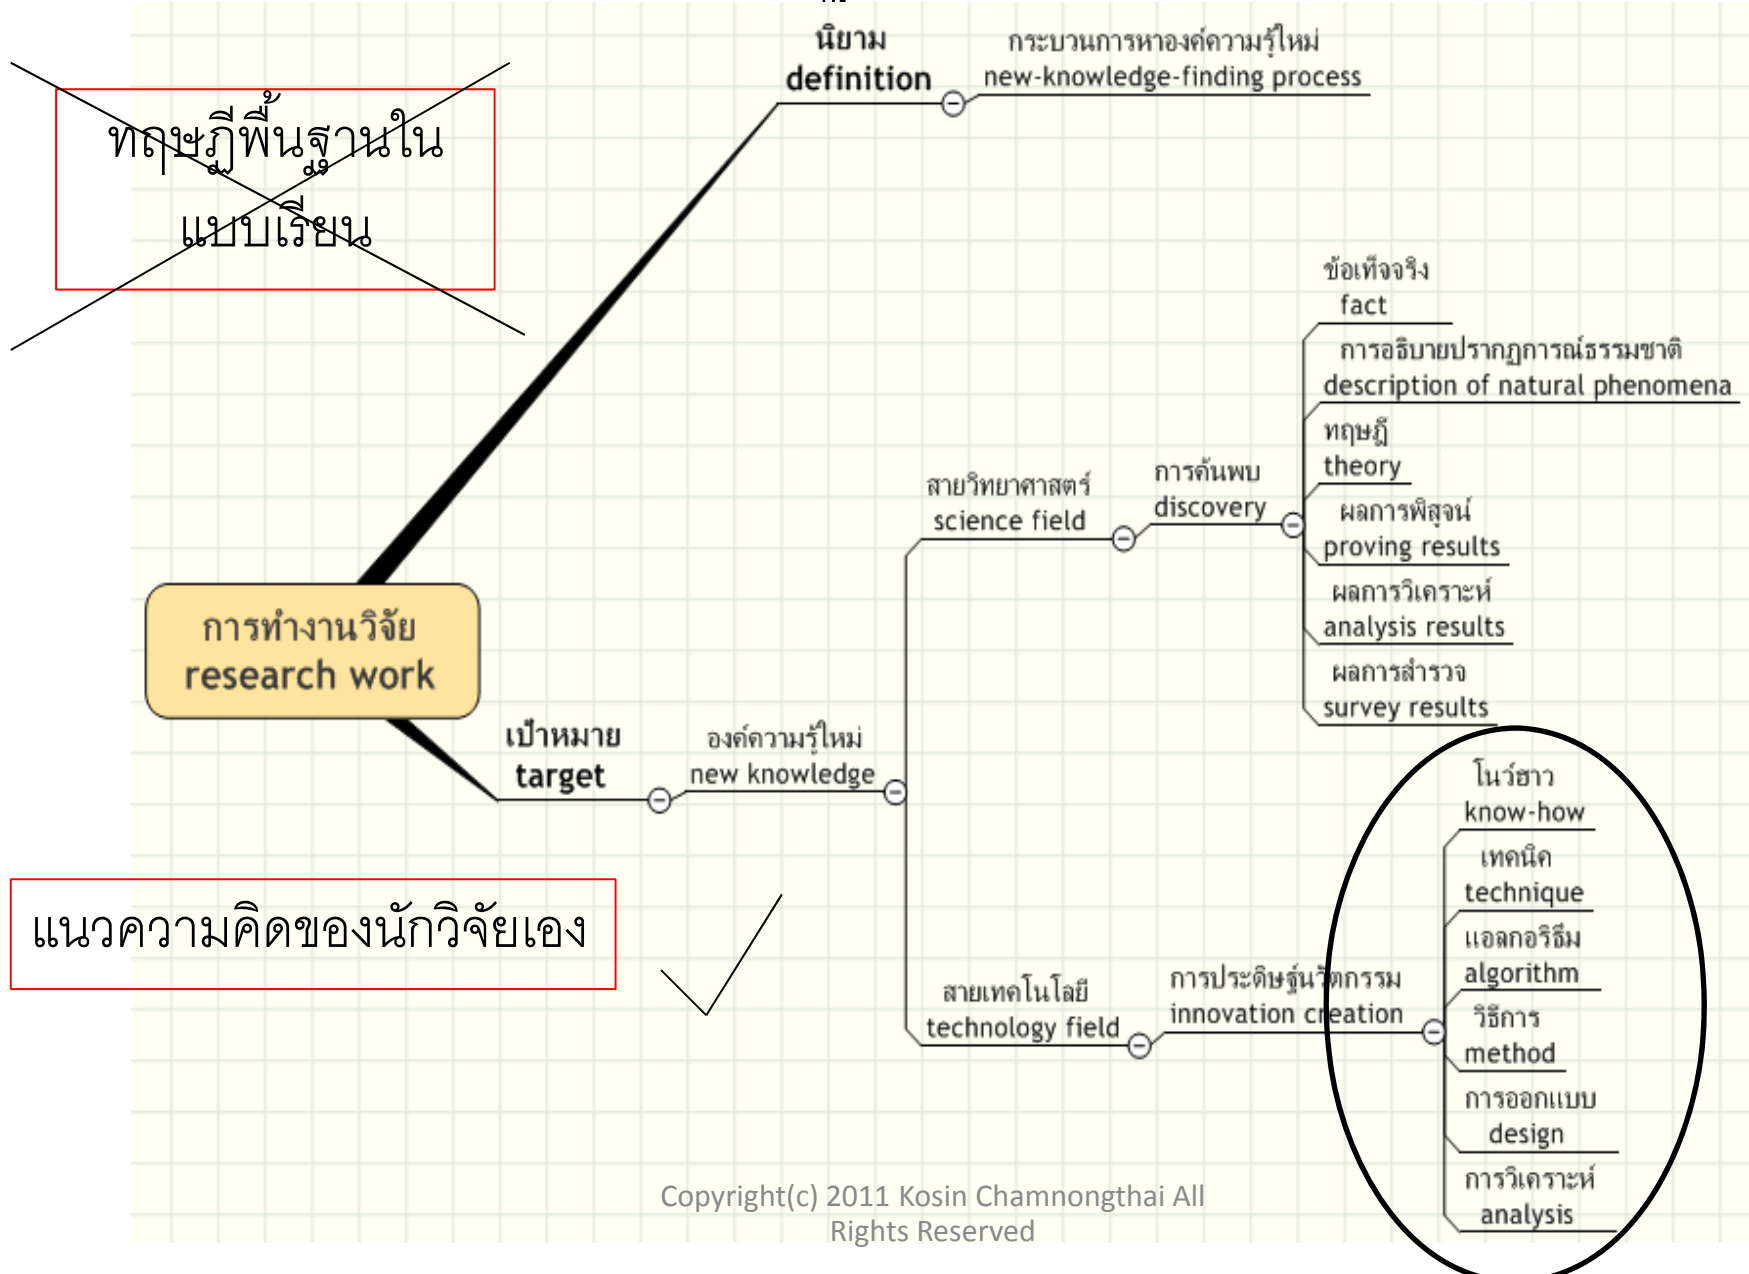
นิยาม
definition

กระบวนการหาองค์ความรู้ใหม่
new-knowledge-finding process

ทฤษฎีพื้นฐานในแบบเรียน

การทำงานวิจัย
research work

เป้าหมาย
target

องค์ความรู้ใหม่
new knowledge

สายวิทยาศาสตร์
science field

การค้นพบ
discovery

ข้อเท็จจริง
fact

การอธิบายปรากฏการณ์ธรรมชาติ
description of natural phenomena

ทฤษฎี
theory

ผลการพิสูจน์
proving results

ผลการวิเคราะห์
analysis results

ผลการสำรวจ
survey results

สายเทคโนโลยี
technology field

การประดิษฐ์นวัตกรรม
innovation creation

โนว์ฮาว
know-how

เทคนิค
technique

แอลกอริธึม
algorithm

วิธีการ
method

การออกแบบ
design

การวิเคราะห์
analysis

แนวความคิดของนักวิจัยเอง

Copyright(c) 2011 Kosin Chamnongthai All Rights Reserved